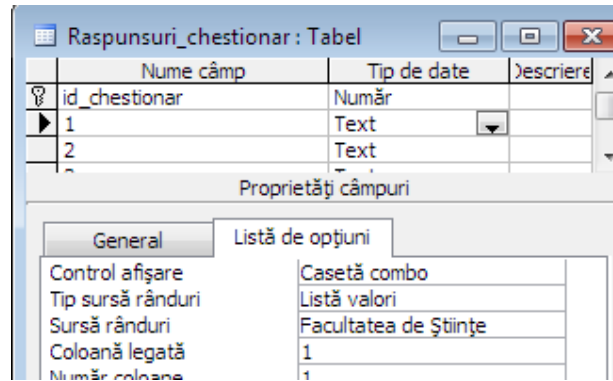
Raspunsuri_chestionar : Tabel

| | Nume câmp | Tip de date | Descriere |
|---|---|---|---|
| | id_chestionar | Număr | |
| | 1 | Text | |
| | 2 | Text | |
| | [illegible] | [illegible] | |

Proprietăţi câmpuri

General | Listă de opţiuni

| | |
|---|---|
| Control afişare | Casetă combo |
| Tip sursă rânduri | Listă valori |
| Sursă rânduri | Facultatea de Ştiinţe |
| Coloană legată | 1 |
| Număr coloane | 1 |